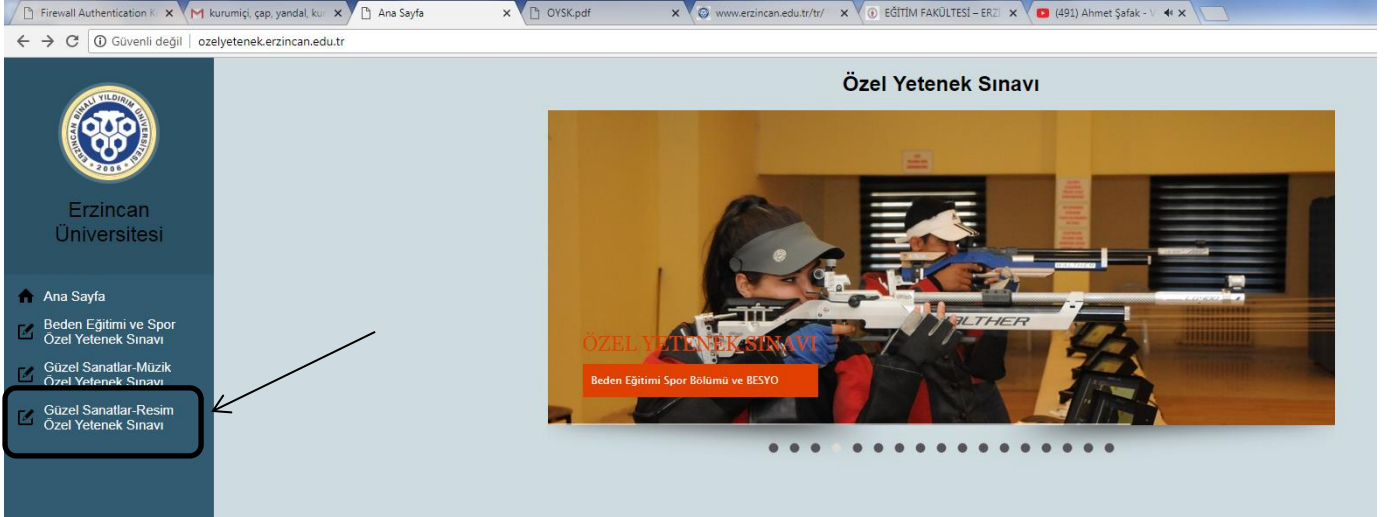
Firewall Authentication K ×
M kurumiçi, çap, yandal, kur ×
Ana Sayfa ×
OYSK.pdf ×
www.erzincan.edu.tr/tr/ ×
EĞİTİM FAKÜLTESİ – ERZ ×
(491) Ahmet Şafak - ×

← → C ⓘ Güvenli değil | ozelyetenek.erzincan.edu.tr

ERZİNCAN BİNALİ YILDIRIM ÜNİVERSİTESİ 2006

Erzincan Üniversitesi

Ana Sayfa

Beden Eğitimi ve Spor Özel Yetenek Sınavı

Güzel Sanatlar-Müzik Özel Yetenek Sınavı

Güzel Sanatlar-Resim Özel Yetenek Sınavı

Özel Yetenek Sınavı

WALTHER

ÖZEL YETENEK SINAVI

Beden Eğitimi Spor Bölümü ve BESYO